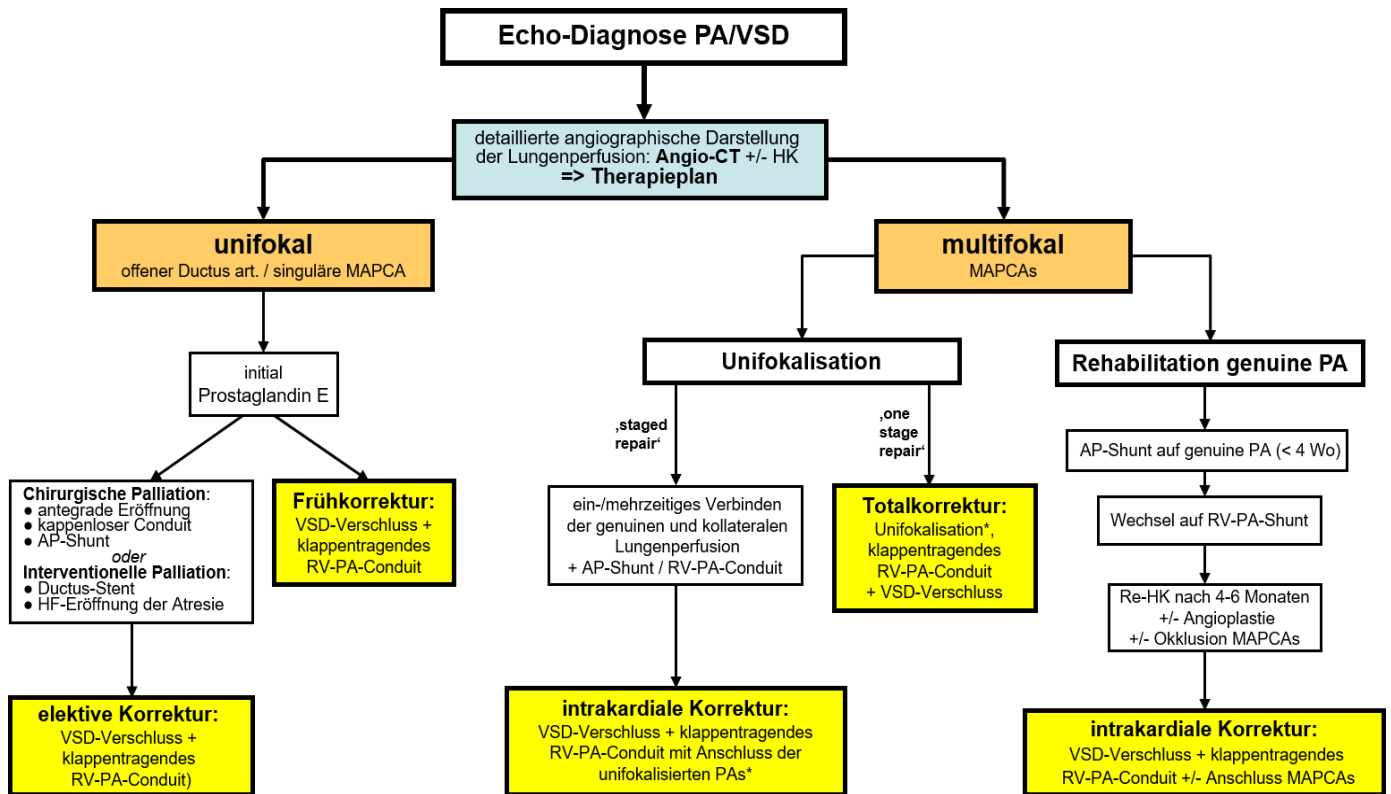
Echo-Diagnose PA/VSD

detaillierte angiographische Darstellung der Lungenperfusion: Angio-CT +/- HK
=> Therapieplan

unifokal
offener Ductus art. / singuläre MAPCA

multifokal
MAPCAs

initial
Prostaglandin E

Chirurgische Palliation:
● antegrade Eröffnung
● kappenloser Conduit
● AP-Shunt
oder
Interventionelle Palliation:
● Ductus-Stent
● HF-Eröffnung der Atresie

Frühkorrektur:
VSD-Verschluss + klappentragendes RV-PA-Conduit

elektive Korrektur:
VSD-Verschluss + klappentragendes RV-PA-Conduit)

Unifokalisation

‚staged repair'

ein-/mehrzeitiges Verbinden der genuinen und kollateralen Lungenperfusion + AP-Shunt / RV-PA-Conduit

intrakardiale Korrektur:
VSD-Verschluss + klappentragendes RV-PA-Conduit mit Anschluss der unifokalisierten PAs*

‚one stage repair'

Totalkorrektur:
Unifokalisation*, klappentragendes RV-PA-Conduit + VSD-Verschluss

Rehabilitation genuine PA

AP-Shunt auf genuine PA (< 4 Wo)

Wechsel auf RV-PA-Shunt

Re-HK nach 4-6 Monaten
+/- Angioplastie
+/- Okklusion MAPCAs

intrakardiale Korrektur:
VSD-Verschluss + klappentragendes RV-PA-Conduit +/- Anschluss MAPCAs